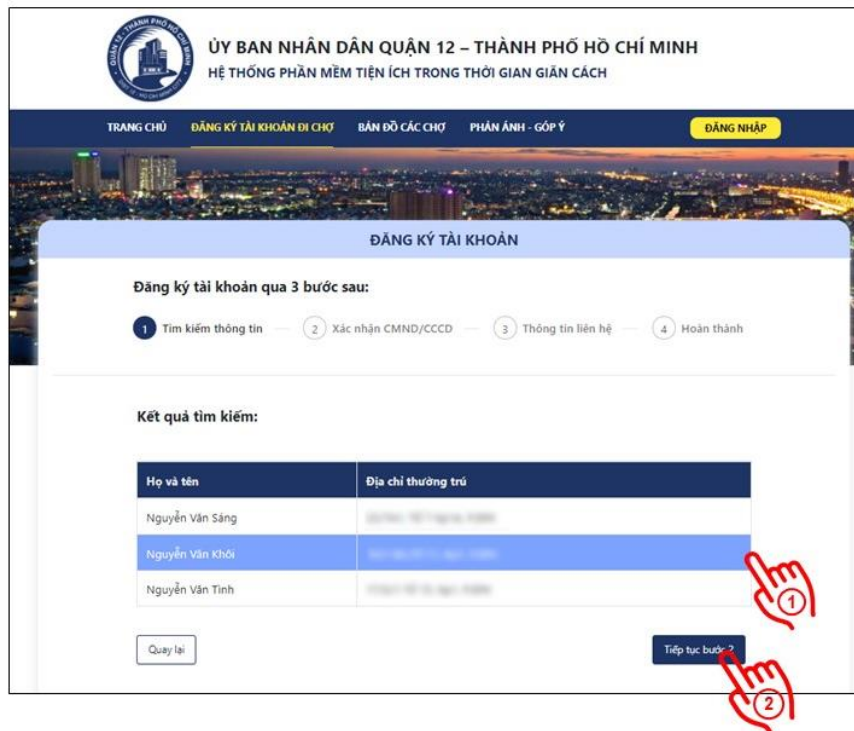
QUẬN 12 - THÀNH PHỐ HỒ CHÍ MINH

ỦY BAN NHÂN DÂN QUẬN 12 – THÀNH PHỐ HỒ CHÍ MINH
HỆ THỐNG PHẦN MỀM TIỆN ÍCH TRONG THỜI GIAN GIÃN CÁCH

TRANG CHỦ | ĐĂNG KÝ TÀI KHOẢN ĐI CHỢ | BẢN ĐỒ CÁC CHỢ | PHẢN ÁNH - GÓP Ý | ĐĂNG NHẬP

ĐĂNG KÝ TÀI KHOẢN

Đăng ký tài khoản qua 3 bước sau:

1 Tìm kiếm thông tin — 2 Xác nhận CMND/CCCD — 3 Thông tin liên hệ — 4 Hoàn thành

Kết quả tìm kiếm:

| Họ và tên | Địa chỉ thường trú |
|---|---|
| Nguyễn Văn Sáng | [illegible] |
| Nguyễn Văn Khôi | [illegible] |
| Nguyễn Văn Tình | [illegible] |

1

Quay lại

Tiếp tục bước 2

2